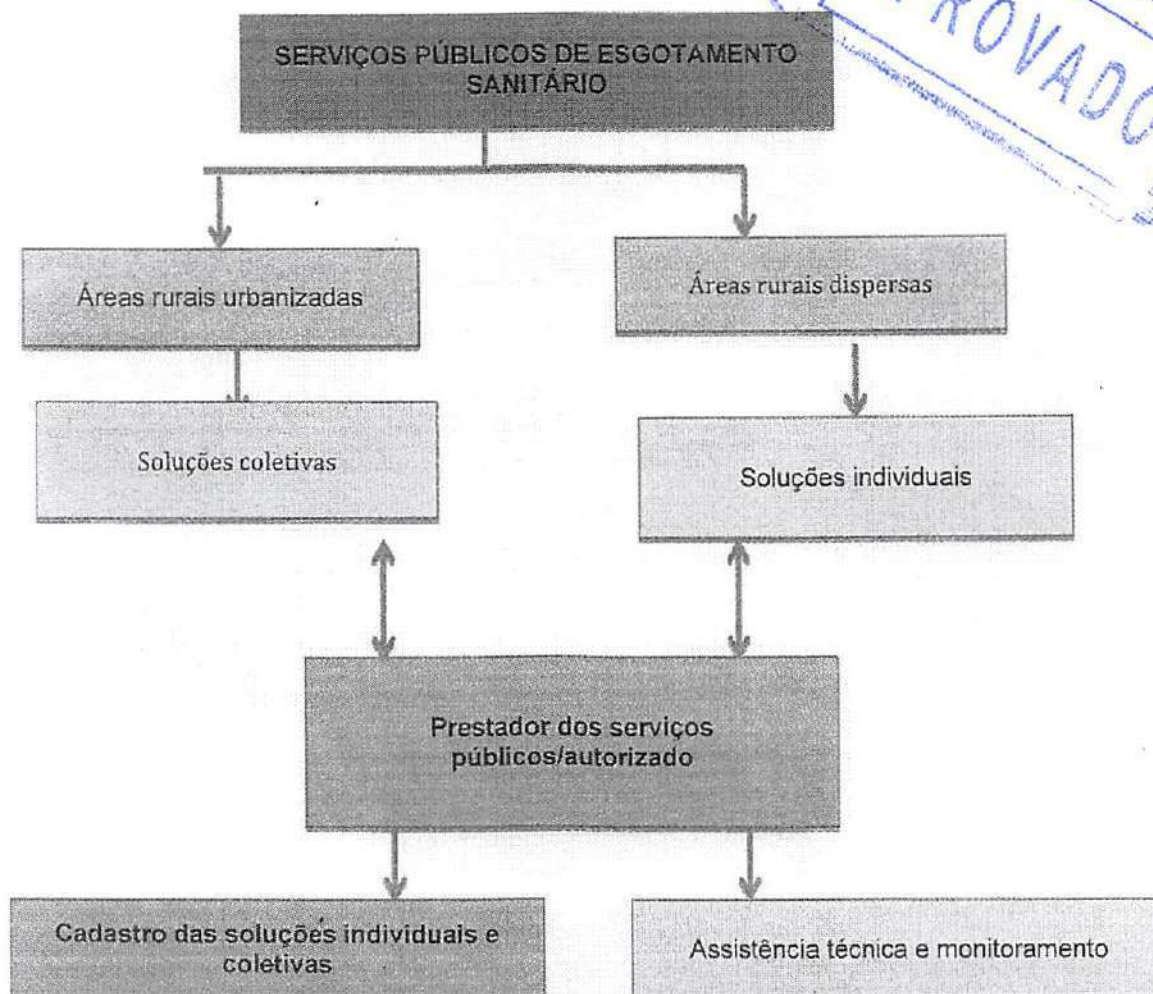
ROVADO

SERVIÇOS PÚBLICOS DE ESGOTAMENTO SANITÁRIO

Áreas rurais urbanizadas

Áreas rurais dispersas

Soluções coletivas

Soluções individuais

Prestador dos serviços públicos/autorizado

Cadastro das soluções individuais e coletivas

Assistência técnica e monitoramento